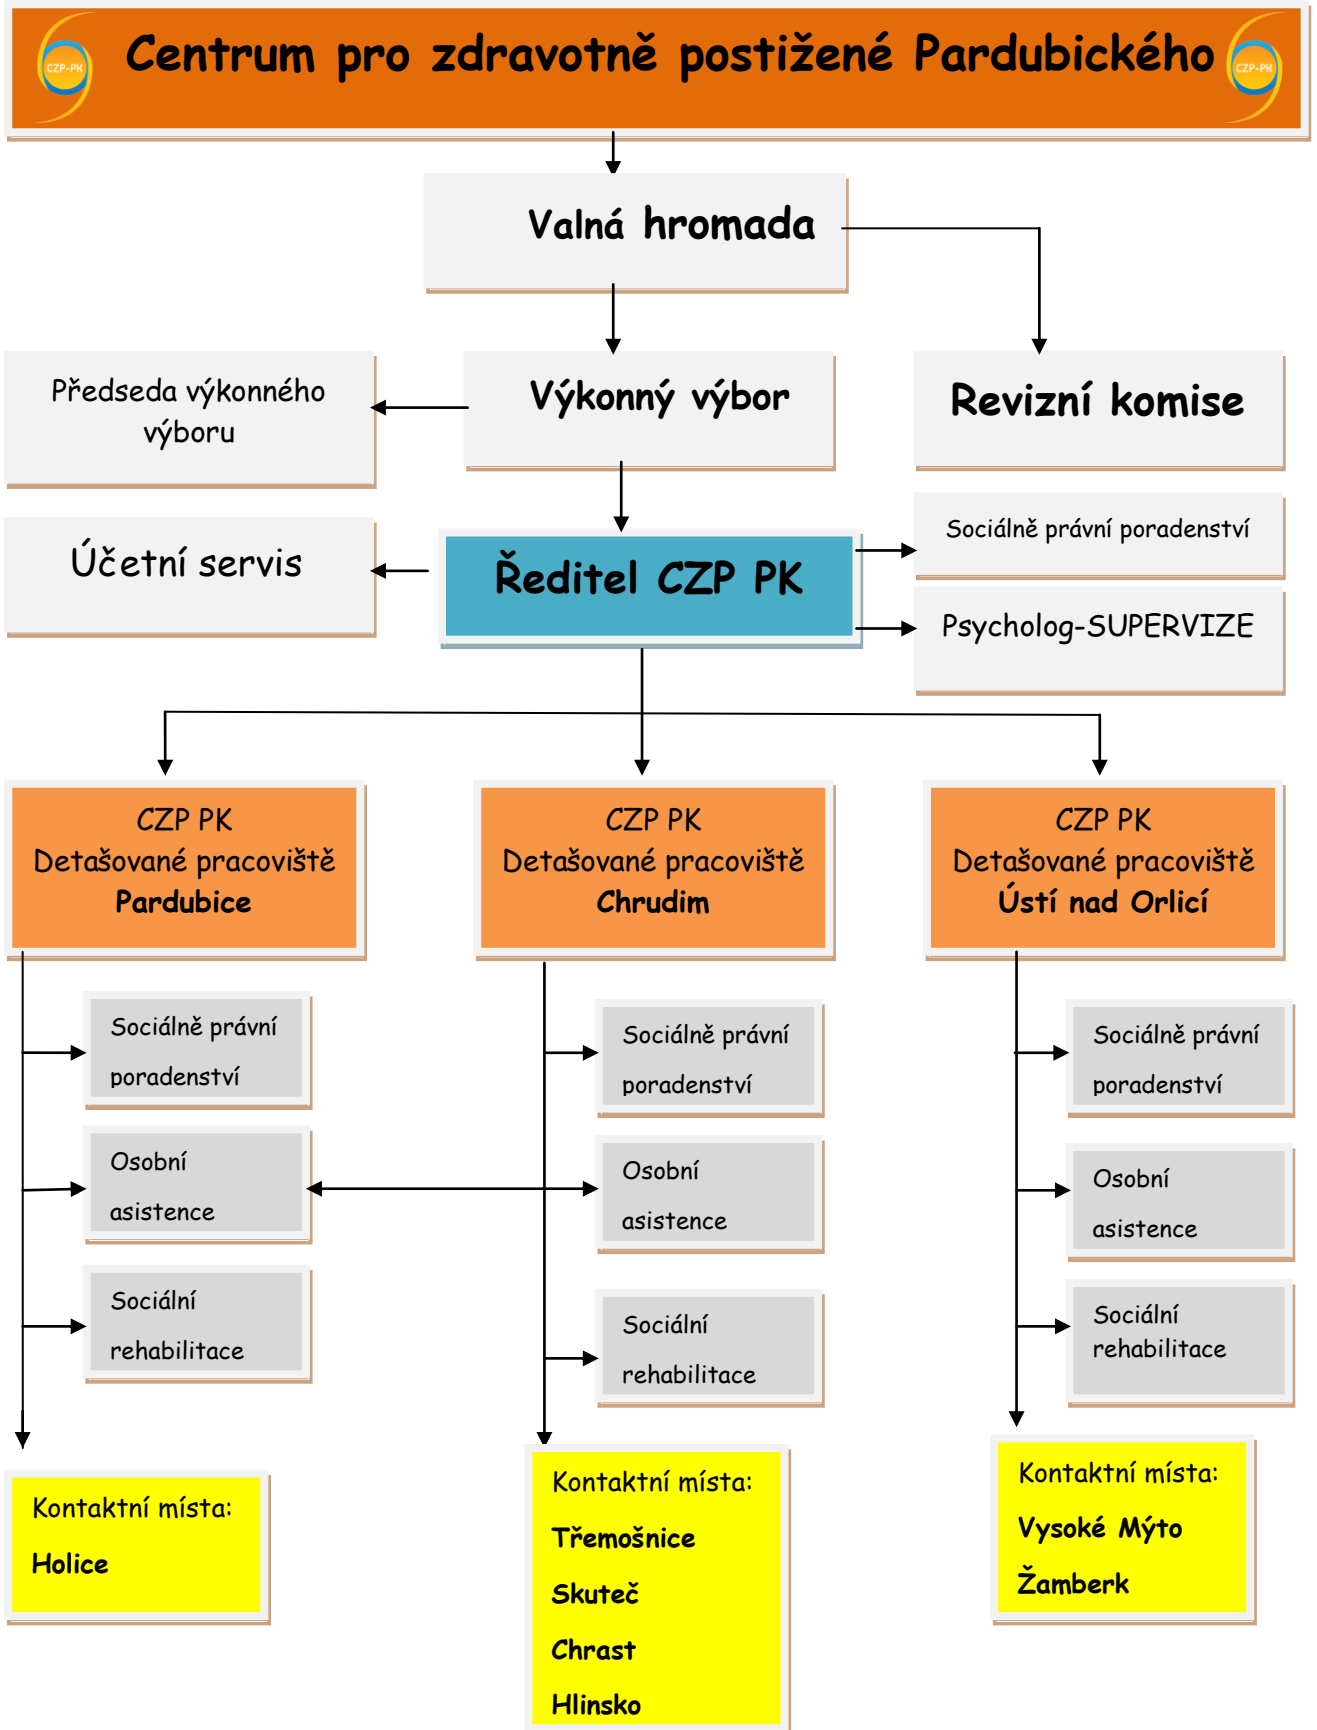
CZP-PK Centrum pro zdravotně postižené Pardubického CZP-PK

Valná hromada

Předseda výkonného výboru

Výkonný výbor

Revizní komise

Účetní servis

Ředitel CZP PK

Sociálně právní poradenství

Psycholog-SUPERVIZE

CZP PK
Detašované pracoviště
Pardubice

CZP PK
Detašované pracoviště
Chrudim

CZP PK
Detašované pracoviště
Ústí nad Orlicí

Sociálně právní poradenství

Osobní asistence

Sociální rehabilitace

Sociálně právní poradenství

Osobní asistence

Sociální rehabilitace

Sociálně právní poradenství

Osobní asistence

Sociální rehabilitace

Kontaktní místa:
Holice

Kontaktní místa:
Třemošnice
Skuteč
Chrast
Hlinsko

Kontaktní místa:
Vysoké Mýto
Žamberk